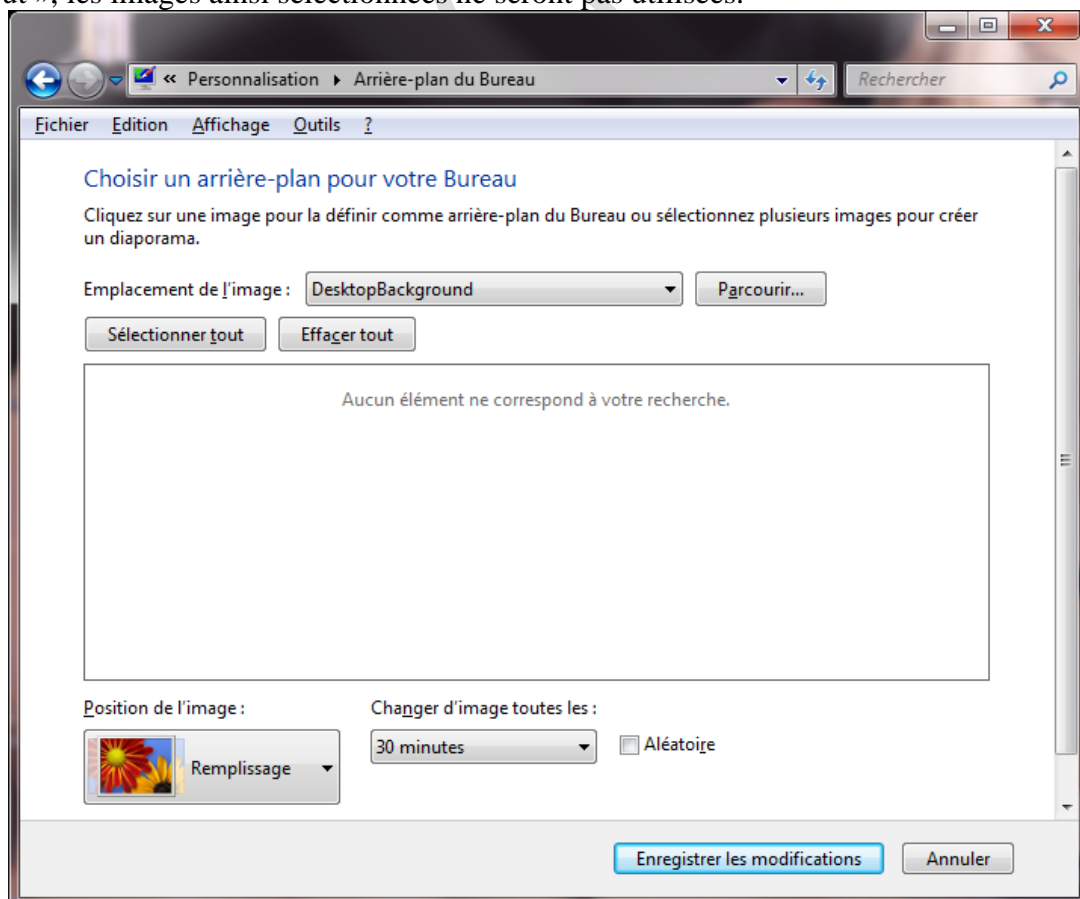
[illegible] », les images ainsi sélectionnées ne seront pas utilisées.

« Personnalisation ▸ Arrière-plan du Bureau

Rechercher

Fichier Edition Affichage Outils ?

Choisir un arrière-plan pour votre Bureau

Cliquez sur une image pour la définir comme arrière-plan du Bureau ou sélectionnez plusieurs images pour créer un diaporama.

Emplacement de l'image : DesktopBackground

Parcourir...

Sélectionner tout

Effacer tout

Aucun élément ne correspond à votre recherche.

Position de l'image :

Remplissage

Changer d'image toutes les :

30 minutes

Aléatoire

Enregistrer les modifications

Annuler